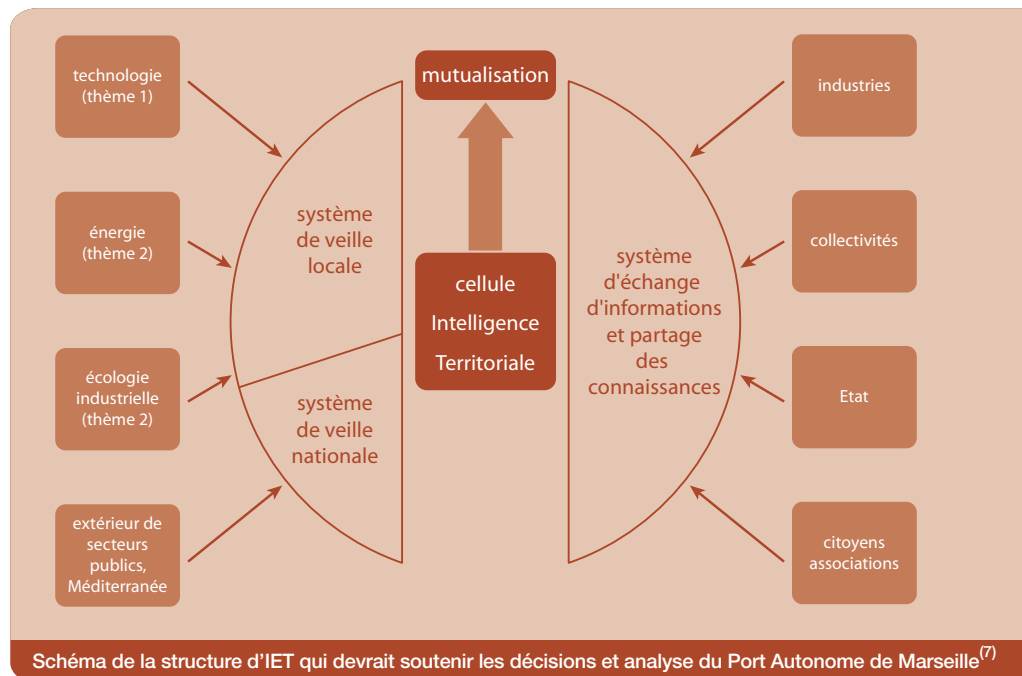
technologie (thème 1)

énergie (thème 2)

écologie industrielle (thème 2)

extérieur de secteurs publics, Méditerranée

système de veille locale

système de veille nationale

mutualisation

cellule Intelligence Territoriale

système d'échange d'informations et partage des connaissances

industries

collectivités

Etat

citoyens associations

Schéma de la structure d'IET qui devrait soutenir les décisions et analyse du Port Autonome de Marseille$^{(7)}$